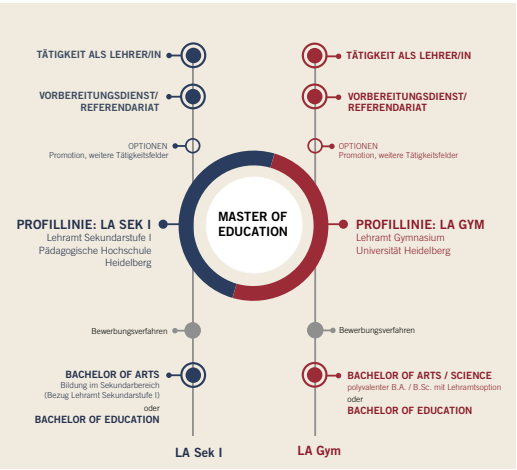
TÄTIGKEIT ALS LEHRER/IN

VORBEREITUNGSDIENST/ REFERENDARIAT

OPTIONEN
Promotion, weitere Tätigkeitsfelder

PROFILLINIE: LA SEK I
Lehramt Sekundarstufe I
Pädagogische Hochschule Heidelberg

Bewerbungsverfahren

BACHELOR OF ARTS
Bildung im Sekundarbereich (Bezug Lehramt Sekundarstufe I)
oder
BACHELOR OF EDUCATION

LA Sek I

MASTER OF EDUCATION

TÄTIGKEIT ALS LEHRER/IN

VORBEREITUNGSDIENST/ REFERENDARIAT

OPTIONEN
Promotion, weitere Tätigkeitsfelder

PROFILLINIE: LA GYM
Lehramt Gymnasium
Universität Heidelberg

Bewerbungsverfahren

BACHELOR OF ARTS / SCIENCE
polyvalenter B.A. / B.Sc. mit Lehramtsoption
oder
BACHELOR OF EDUCATION

LA Gym